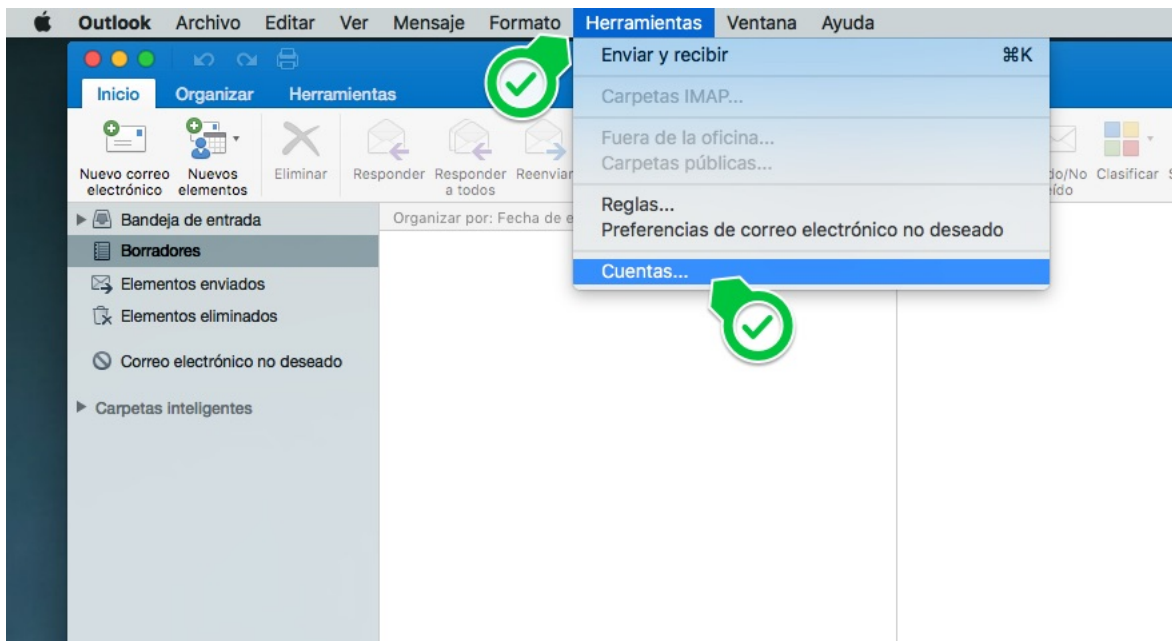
Outlook Archivo Editar Ver Mensaje Formato Herramientas Ventana Ayuda

Inicio Organizar Herramientas

Nuevo correo electrónico
Nuevos elementos
Eliminar
Responder
Responder a todos
Reenviar
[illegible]do/No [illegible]ído
Clasificar

Bandeja de entrada
Borradores
Elementos enviados
Elementos eliminados
Correo electrónico no deseado
Carpetas inteligentes

Organizar por: Fecha de e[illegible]

Enviar y recibir ⌘K
Carpetas IMAP...
Fuera de la oficina...
Carpetas públicas...
Reglas...
Preferencias de correo electrónico no deseado
Cuentas...